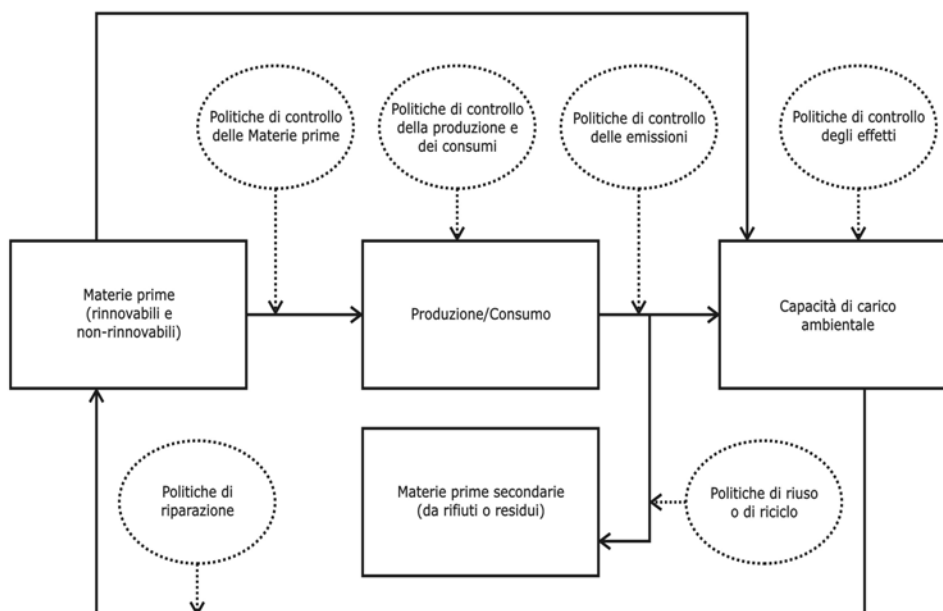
Politiche di controllo delle Materie prime

Politiche di controllo della produzione e dei consumi

Politiche di controllo delle emissioni

Politiche di controllo degli effetti

Materie prime (rinnovabili e non-rinnovabili)

Produzione/Consumo

Capacità di carico ambientale

Materie prime secondarie (da rifiuti o residui)

Politiche di riuso o di riciclo

Politiche di riparazione